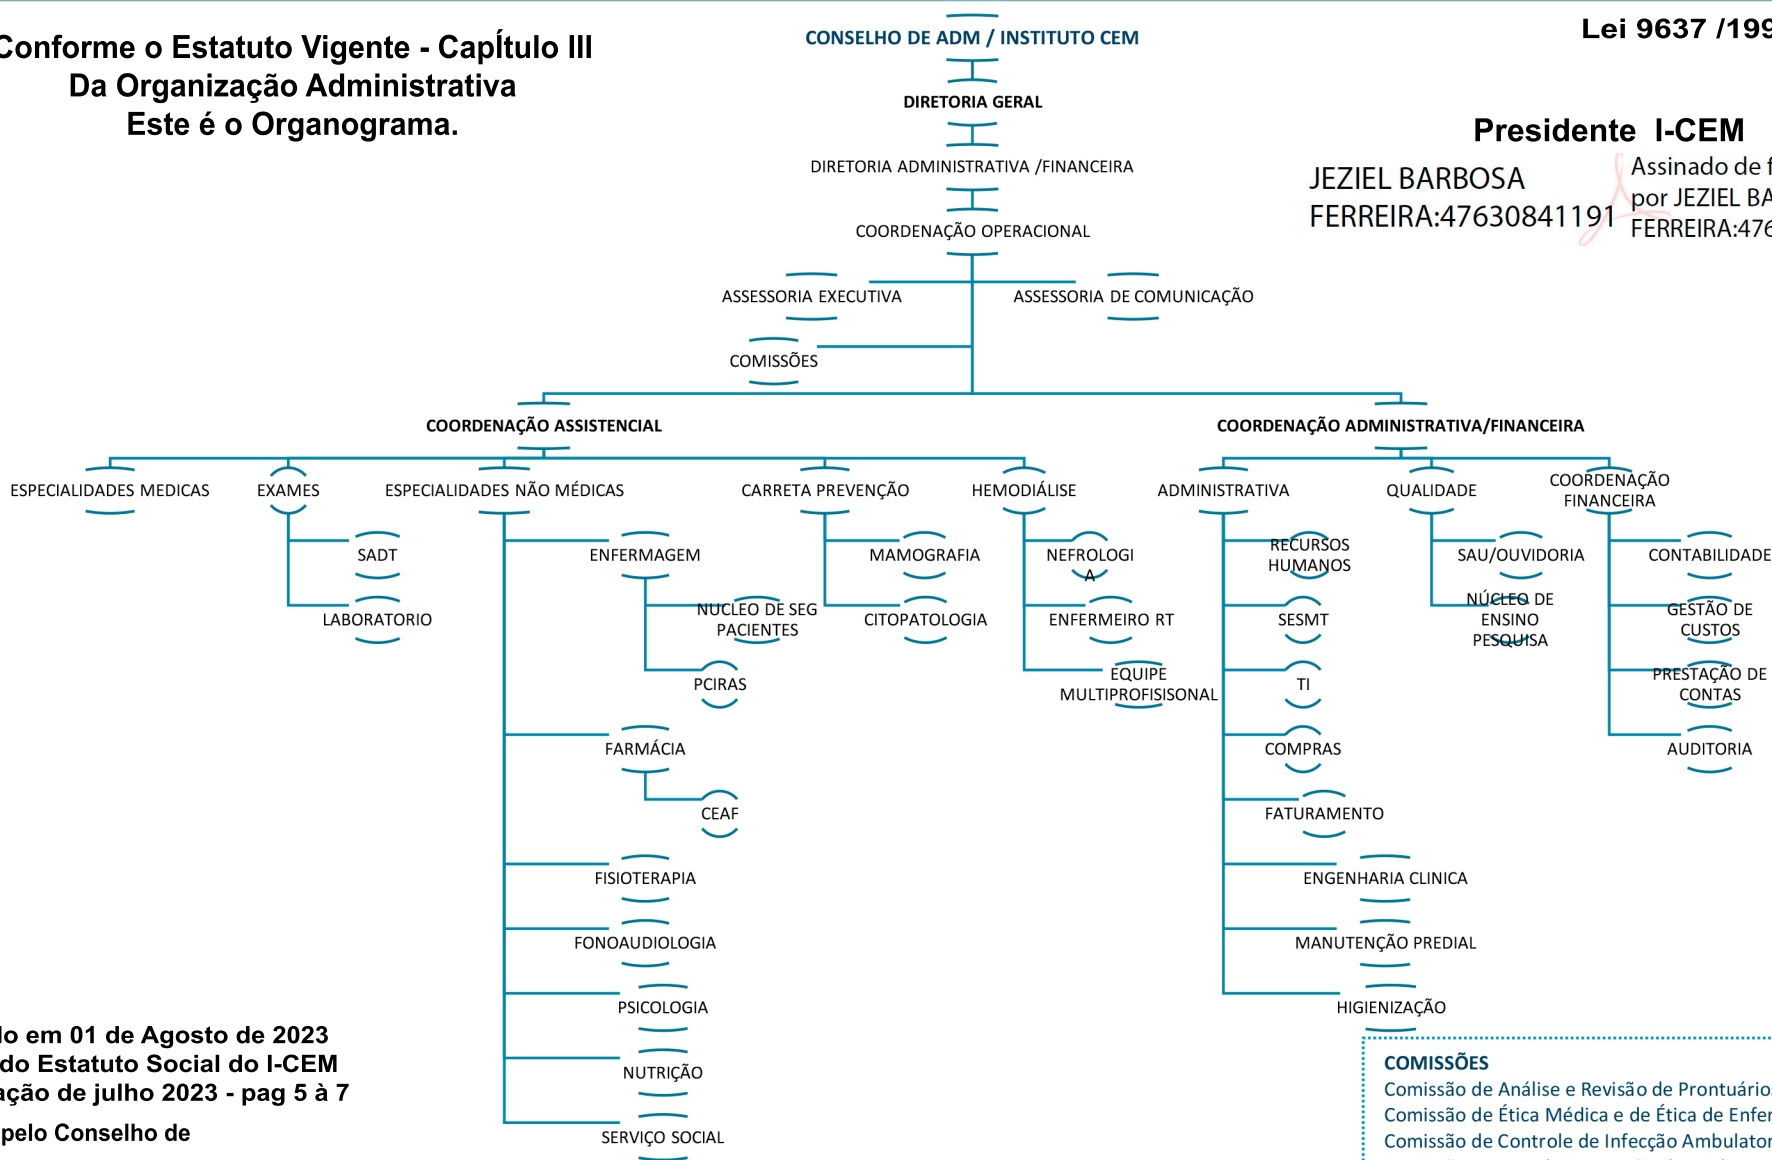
Conforme o Estatuto Vigente - CapÍtulo III
Da Organização Administrativa
Este é o Organograma.

CONSELHO DE ADM / INSTITUTO CEM

Lei 9637 /199

DIRETORIA GERAL

DIRETORIA ADMINISTRATIVA /FINANCEIRA

COORDENAÇÃO OPERACIONAL

Presidente I-CEM

JEZIEL BARBOSA FERREIRA:47630841191

Assinado de f por JEZIEL BA FERREIRA:476

ASSESSORIA EXECUTIVA

ASSESSORIA DE COMUNICAÇÃO

COMISSÕES

COORDENAÇÃO ASSISTENCIAL

COORDENAÇÃO ADMINISTRATIVA/FINANCEIRA

ESPECIALIDADES MEDICAS

EXAMES

SADT

LABORATORIO

ESPECIALIDADES NÃO MÉDICAS

ENFERMAGEM

NUCLEO DE SEG PACIENTES

PCIRAS

FARMÁCIA

CEAF

FISIOTERAPIA

FONOAUDIOLOGIA

PSICOLOGIA

NUTRIÇÃO

SERVIÇO SOCIAL

CARRETA PREVENÇÃO

MAMOGRAFIA

CITOPATOLOGIA

HEMODIÁLISE

NEFROLOGIA

ENFERMEIRO RT

EQUIPE MULTIPROFISISONAL

ADMINISTRATIVA

RECURSOS HUMANOS

SESMT

TI

COMPRAS

FATURAMENTO

ENGENHARIA CLINICA

MANUTENÇÃO PREDIAL

HIGIENIZAÇÃO

QUALIDADE

SAU/OUVIDORIA

NÚCLEO DE ENSINO PESQUISA

COORDENAÇÃO FINANCEIRA

CONTABILIDADE

GESTÃO DE CUSTOS

PRESTAÇÃO DE CONTAS

AUDITORIA

lo em 01 de Agosto de 2023
do Estatuto Social do I-CEM
ação de julho 2023 - pag 5 à 7
pelo Conselho de

COMISSÕES
Comissão de Análise e Revisão de Prontuário
Comissão de Ética Médica e de Ética de Enfer
Comissão de Controle de Infecção Ambulator